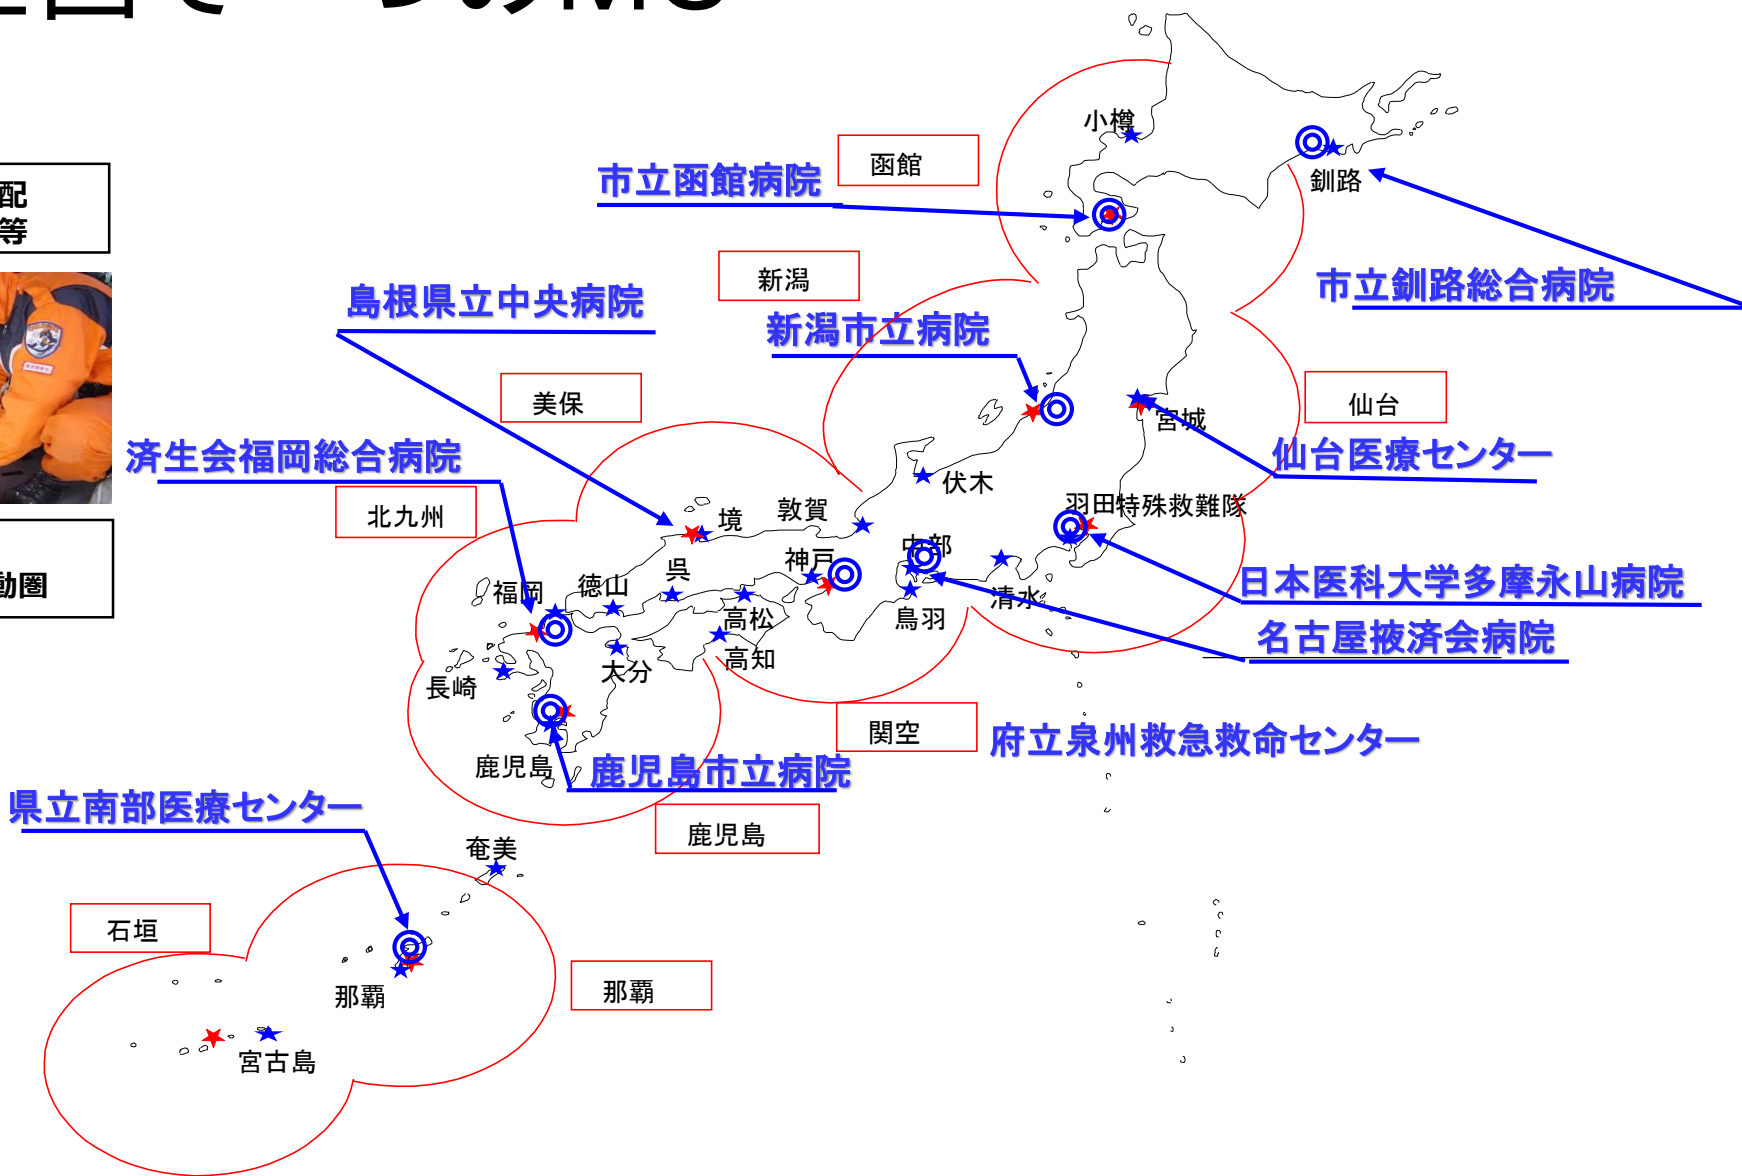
配
等

動圏

函館
市立函館病院
小樽
釧路
市立釧路総合病院
新潟
島根県立中央病院
新潟市立病院
美保
仙台
宮城
仙台医療センター
済生会福岡総合病院
伏木
羽田特殊救難隊
北九州
境
敦賀
中部
日本医科大学多摩永山病院
福岡
徳山
呉
神戸
清水
名古屋掖済会病院
高松
鳥羽
大分
高知
長崎
関空
府立泉州救急救命センター
鹿児島
鹿児島市立病院
県立南部医療センター
鹿児島
奄美
石垣
那覇
那覇
宮古島